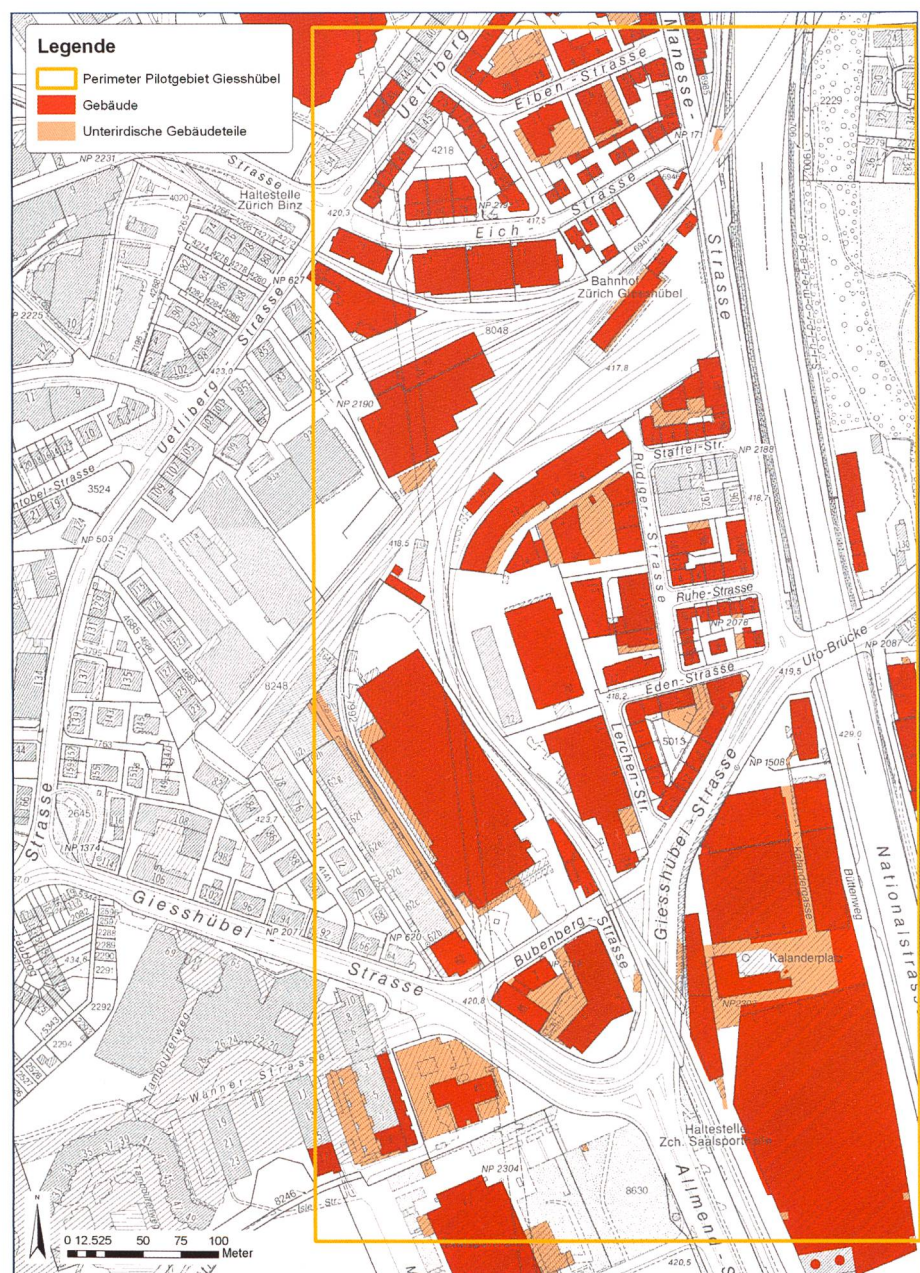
Legende
Perimeter Pilotgebiet Giesshübel
Gebäude
Unterirdische Gebäudeteile

Uetliberg
Eiben-Strasse
Manesse-
Strasse
NP 171
2229
4218
NP 2231
Strasse
Haltestelle Zürich Binz
4070
Eich-
Strasse
NP 627
Bahnhof Zürich Giesshübel
Uetliberg
Strasse
8048
417.8
NP 2190
Staffel-Str.
NP 2188
Rüdiger-
Strasse
3524
NP 503
418.5
Ruhe-Strasse
NP 2078
Uto-Brücke
NP 2087
6248
Eden-Strasse
418.2
419.5
429.0
5013
Lerchen-Str.
NP 1508
Giesshübel-Strasse
Strasse
2645
NP 1374
Nationalstrass
Kalandergasse
Buttenweg
Giesshübel
NP 207
NP 620
Bubenberg-Strasse
Strasse
420.8
Kalanderplatz
2292
2294
Tambourenweg
Wanner-Strasse
Haltestelle Zch. Saalsporthalle
NP 2304
8630
8246
Allmend-
420.5
N
0 12.525 50 75 100 Meter